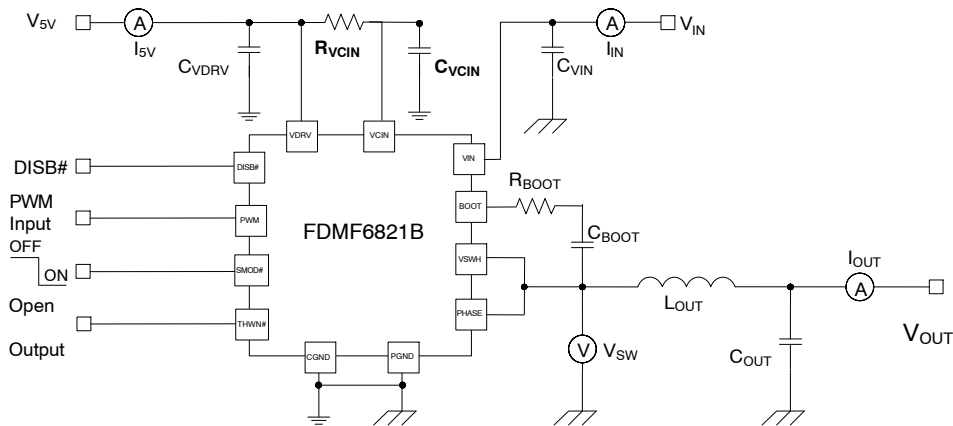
$V_{5V}$
A
$I_{5V}$
$C_{VDRV}$
$R_{VCIN}$
$C_{VCIN}$
A
$I_{IN}$
$V_{IN}$
$C_{VIN}$
VDRV
VCIN
VIN
DISB#
DISB#
PWM
Input
PWM
OFF
ON
SMOD#
Open
THWN#
Output
FDMF6821B
BOOT
$R_{BOOT}$
$C_{BOOT}$
VSWH
PHASE
$L_{OUT}$
$I_{OUT}$
A
$V_{OUT}$
CGND
PGND
V
$V_{SW}$
$C_{OUT}$